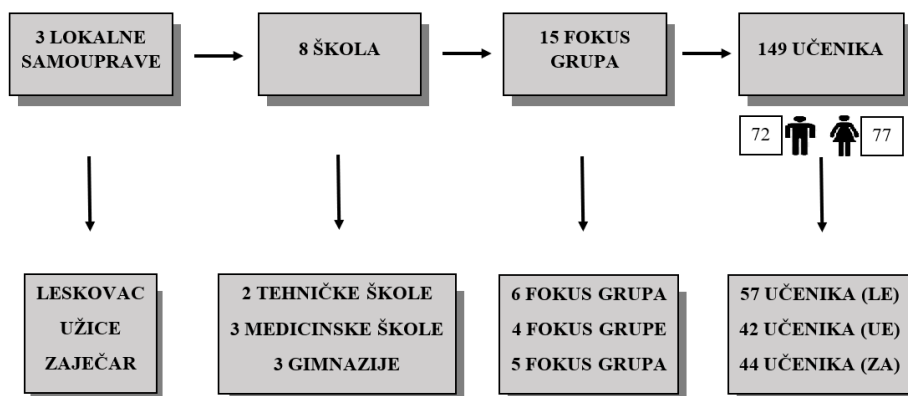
3 LOKALNE SAMOUPRAVE

8 ŠKOLA

15 FOKUS GRUPA

149 UČENIKA

72

77

LESKOVAC
UŽICE
ZAJEČAR

2 TEHNIČKE ŠKOLE
3 MEDICINSKE ŠKOLE
3 GIMNAZIJE

6 FOKUS GRUPA
4 FOKUS GRUPE
5 FOKUS GRUPA

57 UČENIKA (LE)
42 UČENIKA (UE)
44 UČENIKA (ZA)